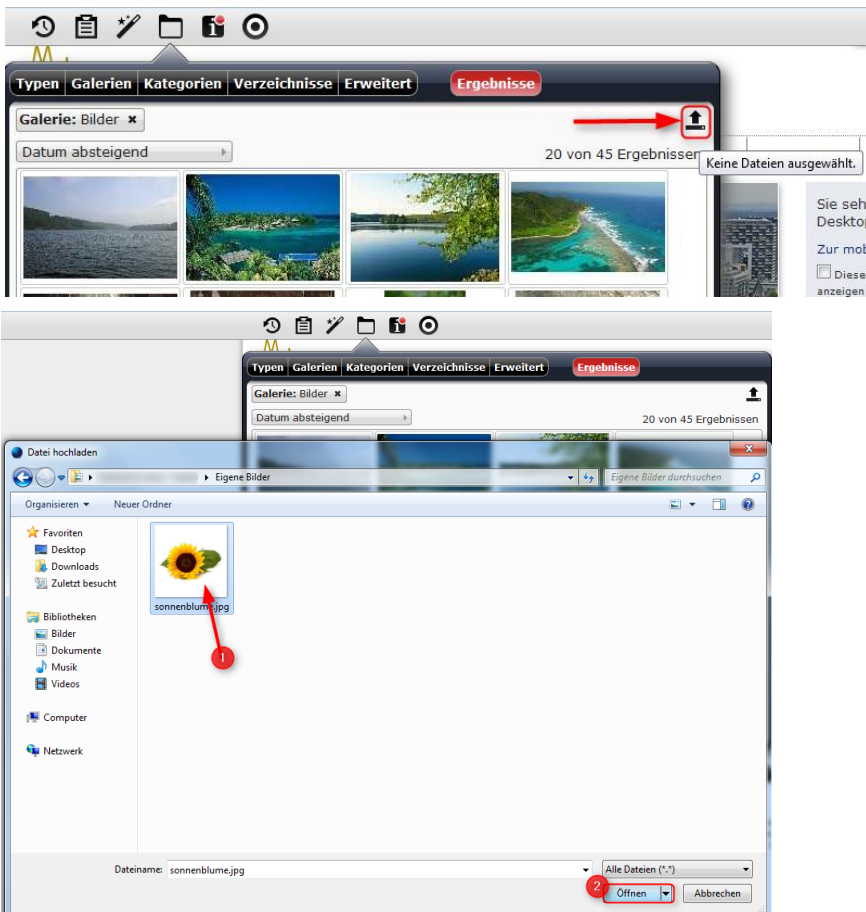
Typen Galerien Kategorien Verzeichnisse Erweitert Ergebnisse

Galerie: Bilder ×

Datum absteigend

20 von 45 Ergebnissen

Keine Dateien ausgewählt.

Sie seh
Deskto

Zur mob

Diese
anzeigen

Typen Galerien Kategorien Verzeichnisse Erweitert Ergebnisse

Galerie: Bilder ×

Datum absteigend

20 von 45 Ergebnissen

Datei hochladen

Eigene Bilder

Eigene Bilder durchsuchen

Organisieren ▾ Neuer Ordner

Favoriten
Desktop
Downloads
Zuletzt besucht

Bibliotheken
Bilder
Dokumente
Musik
Videos

Computer

Netzwerk

sonnenblume.jpg

1

Dateiname: sonnenblume.jpg

Alle Dateien (*.*)

2

Öffnen

Abbrechen